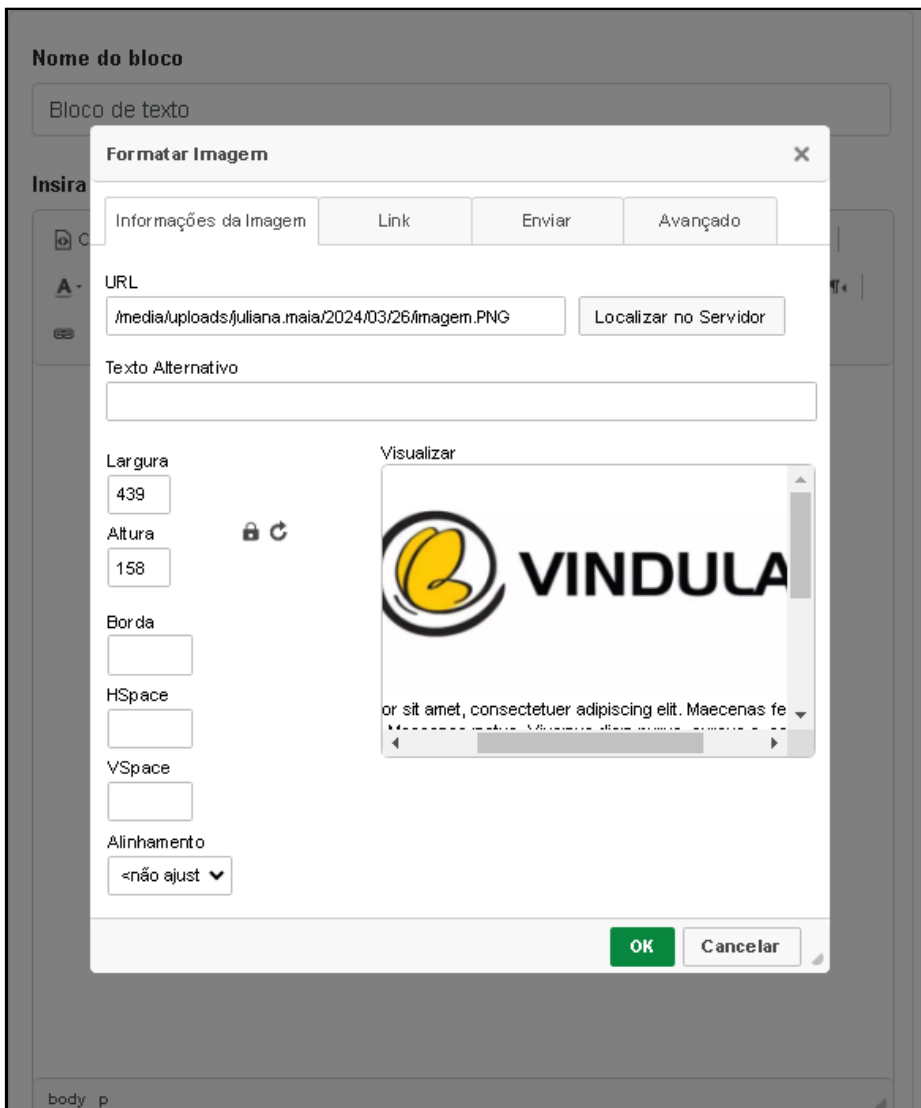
Nome do bloco

Bloco de texto

Insira

Formatar Imagem

×

Informações da Imagem | Link | Enviar | Avançado

URL

/media/uploads/juliana.maia/2024/03/26/imagem.PNG

Localizar no Servidor

Texto Alternativo

Largura

439

Altura

158

Borda

HSpace

VSpace

Alinhamento

<não ajust

Visualizar

VINDULA

or sit amet, consectetuer adipiscing elit. Maecenas fe

OK

Cancelar

body p